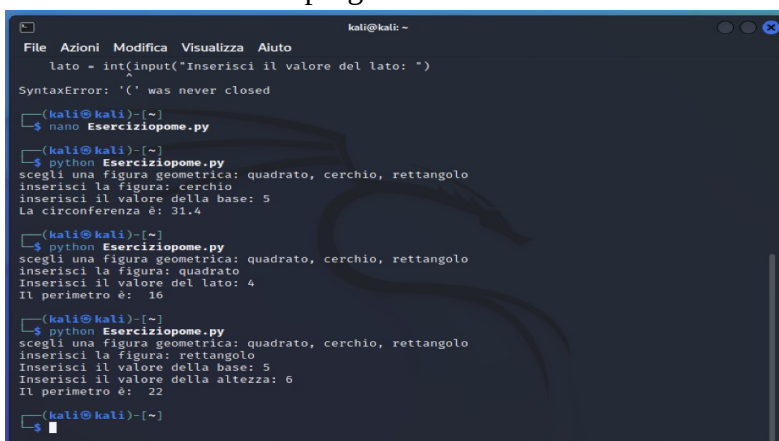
kali@kali: ~

File Azioni Modifica Visualizza Aiuto

lato = int(input("Inserisci il valore del lato: ")
^
SyntaxError: '(' was never closed

(kali㉿kali)-[~]
$ nano Eserciziopome.py

(kali㉿kali)-[~]
$ python Eserciziopome.py
scegli una figura geometrica: quadrato, cerchio, rettangolo
inserisci la figura: cerchio
inserisci il valore della base: 5
La circonferenza è: 31.4

(kali㉿kali)-[~]
$ python Eserciziopome.py
scegli una figura geometrica: quadrato, cerchio, rettangolo
inserisci la figura: quadrato
Inserisci il valore del lato: 4
Il perimetro è: 16

(kali㉿kali)-[~]
$ python Eserciziopome.py
scegli una figura geometrica: quadrato, cerchio, rettangolo
inserisci la figura: rettangolo
Inserisci il valore della base: 5
Inserisci il valore della altezza: 6
Il perimetro è: 22

(kali㉿kali)-[~]
$